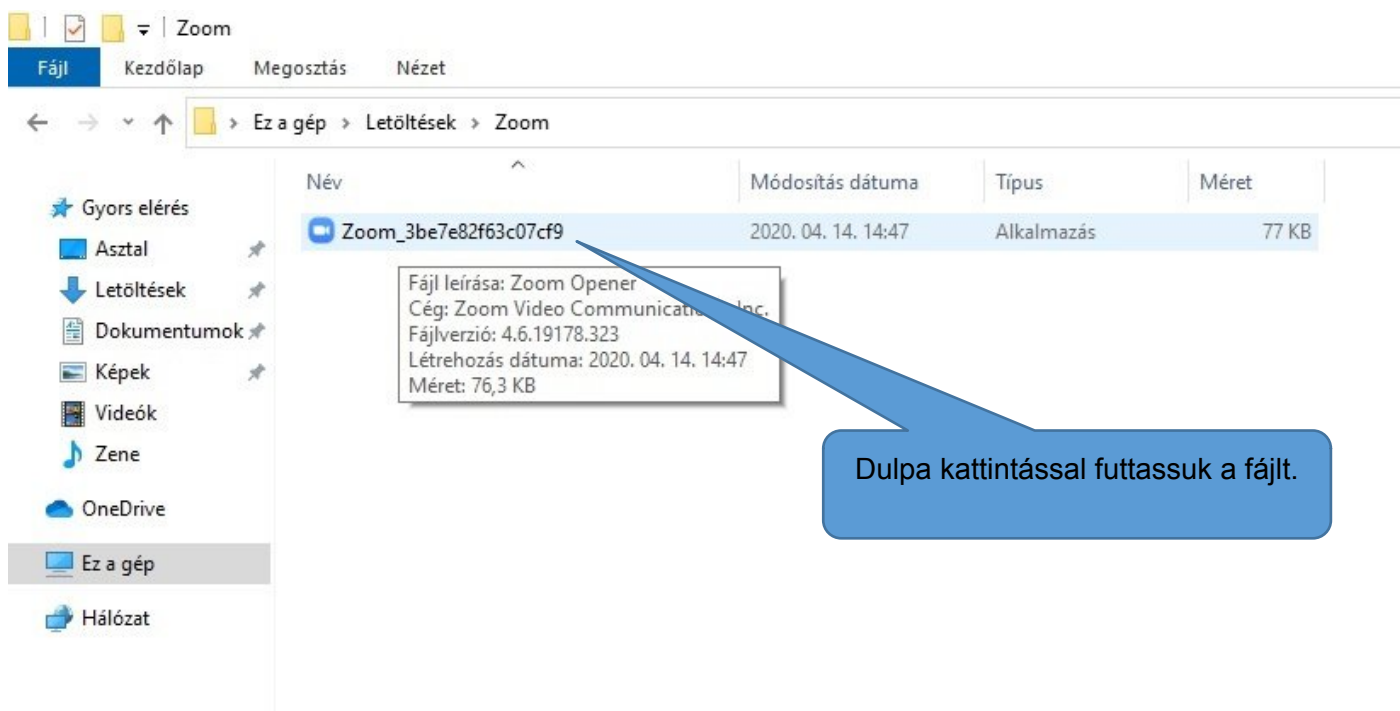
Zoom

Fájl Kezdőlap Megosztás Nézet

Ez a gép > Letöltések > Zoom

Gyors elérés
Asztal
Letöltések
Dokumentumok
Képek
Videók
Zene
OneDrive
Ez a gép
Hálózat

| Név | Módosítás dátuma | Típus | Méret |
|---|---|---|---|
| Zoom_3be7e82f63c07cf9 | 2020. 04. 14. 14:47 | Alkalmazás | 77 KB |

Fájl leírása: Zoom Opener
Cég: Zoom Video Communicati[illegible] Inc.
Fájlverzió: 4.6.19178.323
Létrehozás dátuma: 2020. 04. 14. 14:47
Méret: 76,3 KB

Dulpa kattintással futtassuk a fájlt.